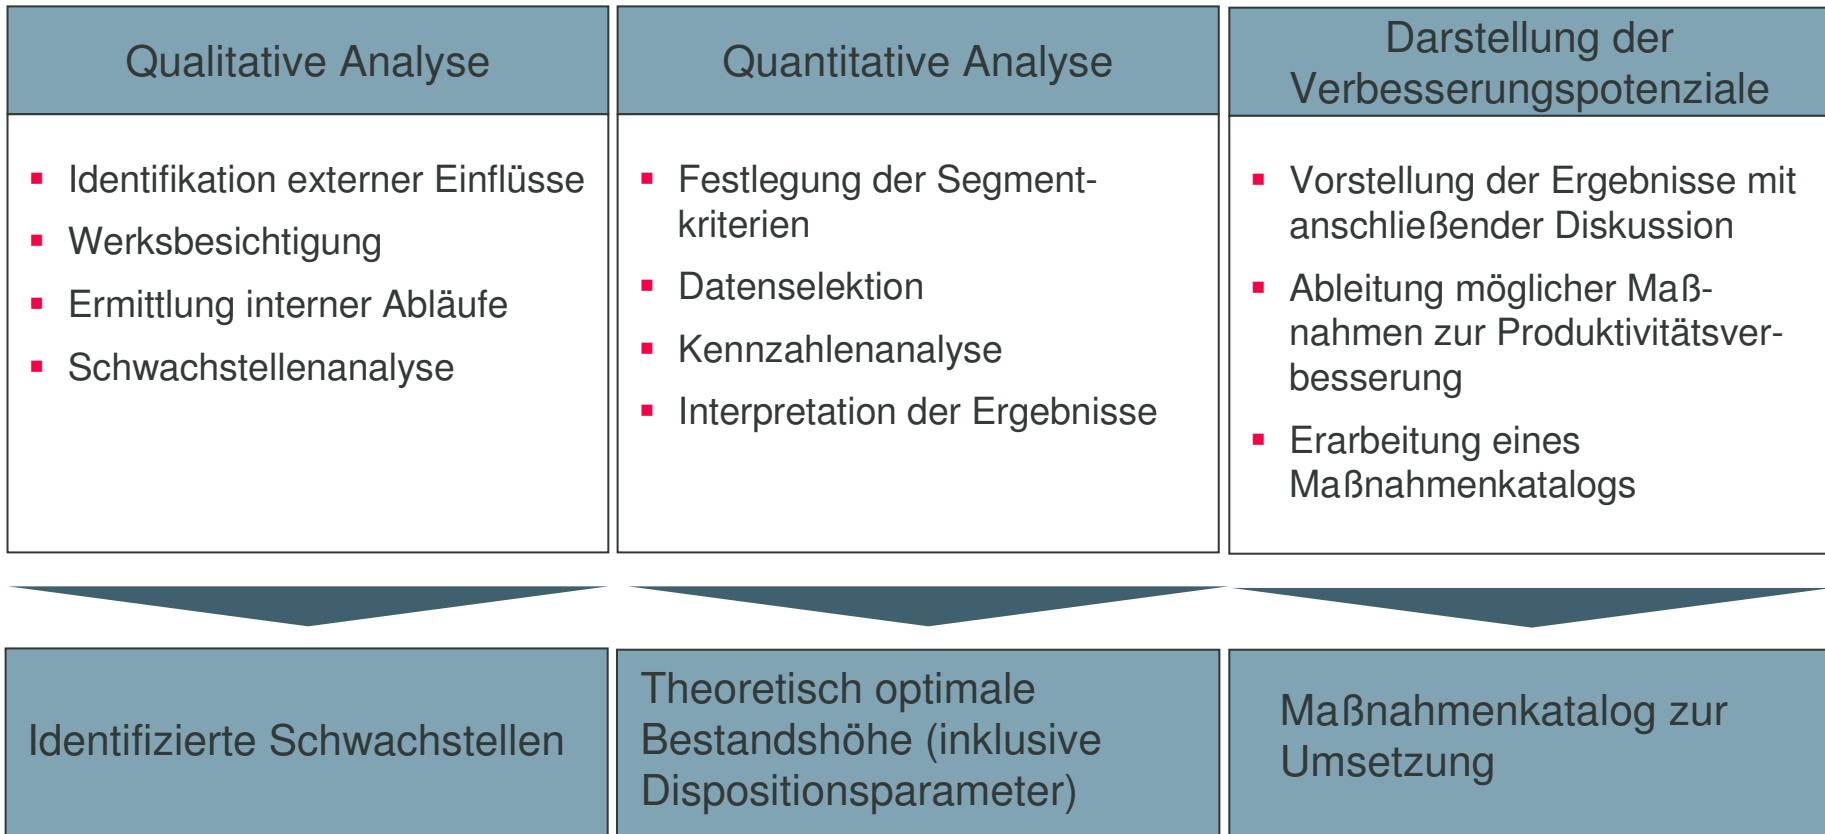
Qualitative Analyse

- Identifikation externer Einflüsse
- Werksbesichtigung
- Ermittlung interner Abläufe
- Schwachstellenanalyse

Identifizierte Schwachstellen

Quantitative Analyse

- Festlegung der Segmentkriterien
- Datenselektion
- Kennzahlenanalyse
- Interpretation der Ergebnisse

Theoretisch optimale Bestandshöhe (inklusive Dispositionsparameter)

Darstellung der Verbesserungspotenziale

- Vorstellung der Ergebnisse mit anschließender Diskussion
- Ableitung möglicher Maßnahmen zur Produktivitätsverbesserung
- Erarbeitung eines Maßnahmenkatalogs

Maßnahmenkatalog zur Umsetzung